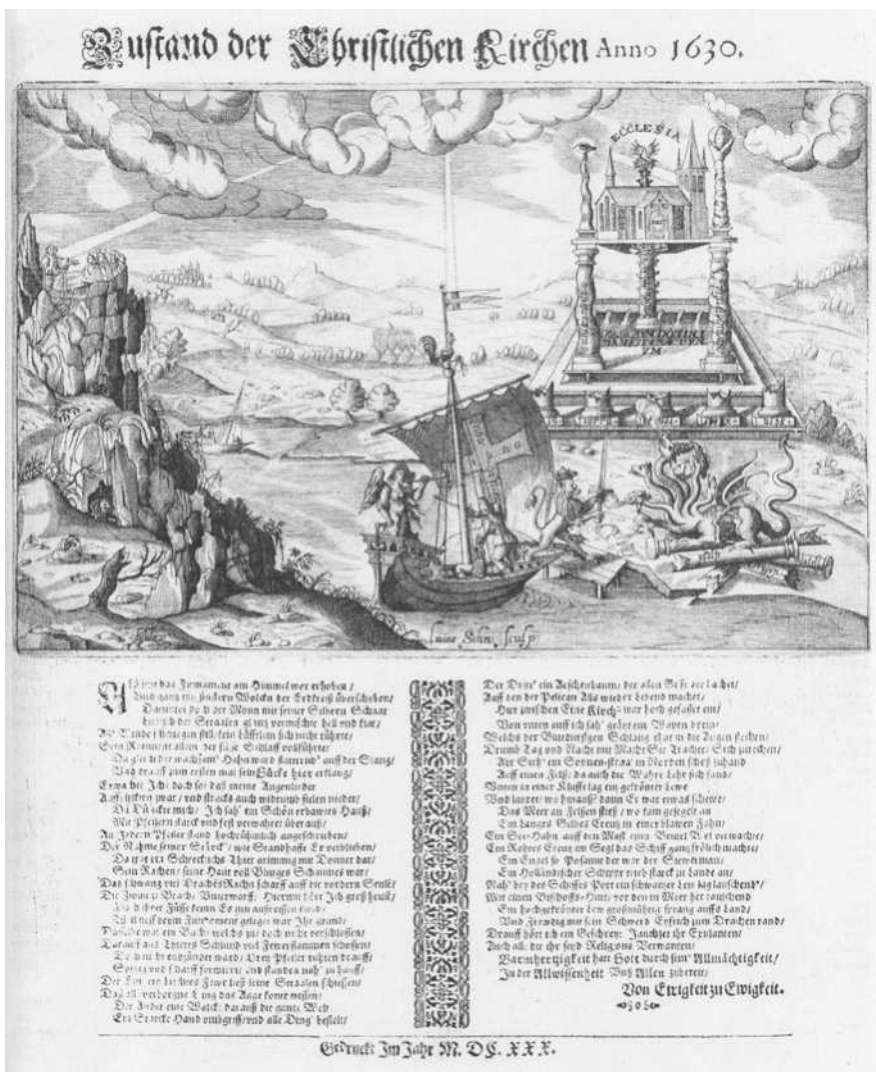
Zustand der Christlichen Kirchen Anno 1630.

ECCLESIA

Lucas Schnitzer sculp.

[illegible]

Gedruckt Im Jahr M. DC. XXX.

Der Drin' ein Aeschenbaume/ der allen Boß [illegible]
Auff den der Pelican Als wieder lebend machet/
Hart auff den Eine Kirch' war hoch gefasset ein/
Von unten auff ich sah' gelegt ein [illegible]
Welche der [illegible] Schlang' starck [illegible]
Drumb Tag und Nacht mit Macht Sie trachten/ Sich zu recken/
Ihr Sach' ein Sonnen-strahl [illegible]
Auff einem Felß/ da auch die Wahre Lehr sich fand/
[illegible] lag ein gekrönter Lewe
Und lauret/ wo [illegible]
Das Meer an Felsen stieß/ wo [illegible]
Ein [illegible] Creutz in einem blawen Fahn/
Ein See-Hahn auff dem Mast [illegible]
Ein Rothes Creutz im Segl das Schiff gantz frölich machte/
Ein Engel so Posaune der war der Steuermann/
Ein Holländischer Schuppe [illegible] Lande an/
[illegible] Schiffes Port ein schwartzer Leu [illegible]
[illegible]
Ein hochgekrönter Leu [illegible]
Und Frewdig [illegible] zum Drachen rand/
Drauff hört ich ein Geschrey: Jauchtzet ihr Evylanten/
Auch all' die ihr seyd Religions Verwanten/
Barmhertzigkeit hatt Gott durch sein' Allmächtigkeit/
In der Allwissenheit Uns Allen zubereit/
Von Ewigkeit zu Ewigkeit.